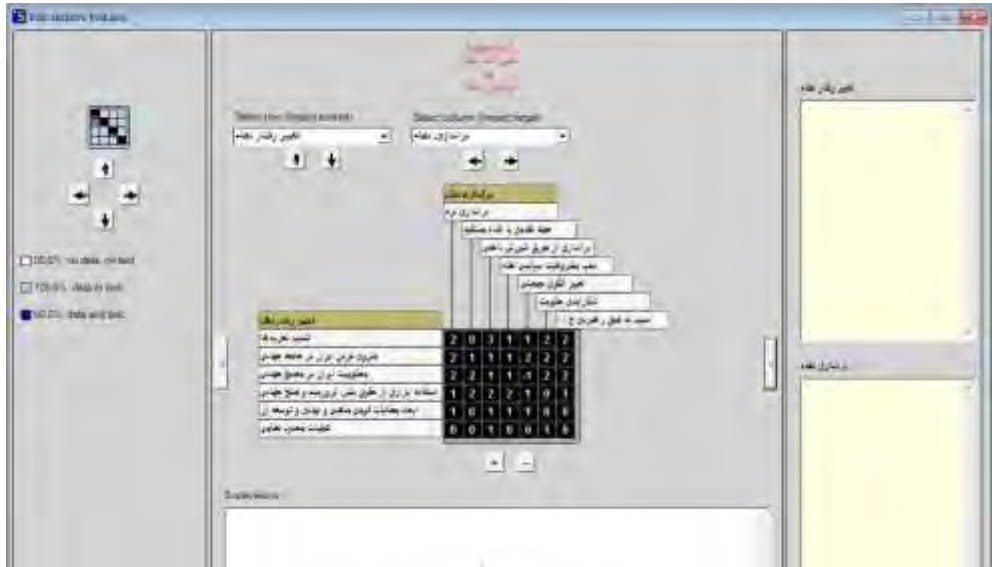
Mic mac cross-impacts

Select row (impact source)
تغییر رفتار نظام
Select column (impact target)
برانداری نظام

00.0% : no data, no text
100.0% : data or text
00.0% : data and text

تغییر رفتار نظام

| 2 | 0 | 3 | 1 | 1 | 2 | 2 |
|---|---|---|---|---|---|---|
| 2 | 1 | 1 | 1 | 1 | 2 | 2 |
| 2 | 2 | 1 | 1 | 1 | 2 | 2 |
| 1 | 2 | 2 | 2 | 2 | 0 | 1 |
| 1 | 0 | 1 | 1 | 1 | 0 | 0 |
| 0 | 0 | 1 | 0 | 0 | 1 | 0 |

+ −

Explanation :

تغییر رفتار نظام

برانداری نظام